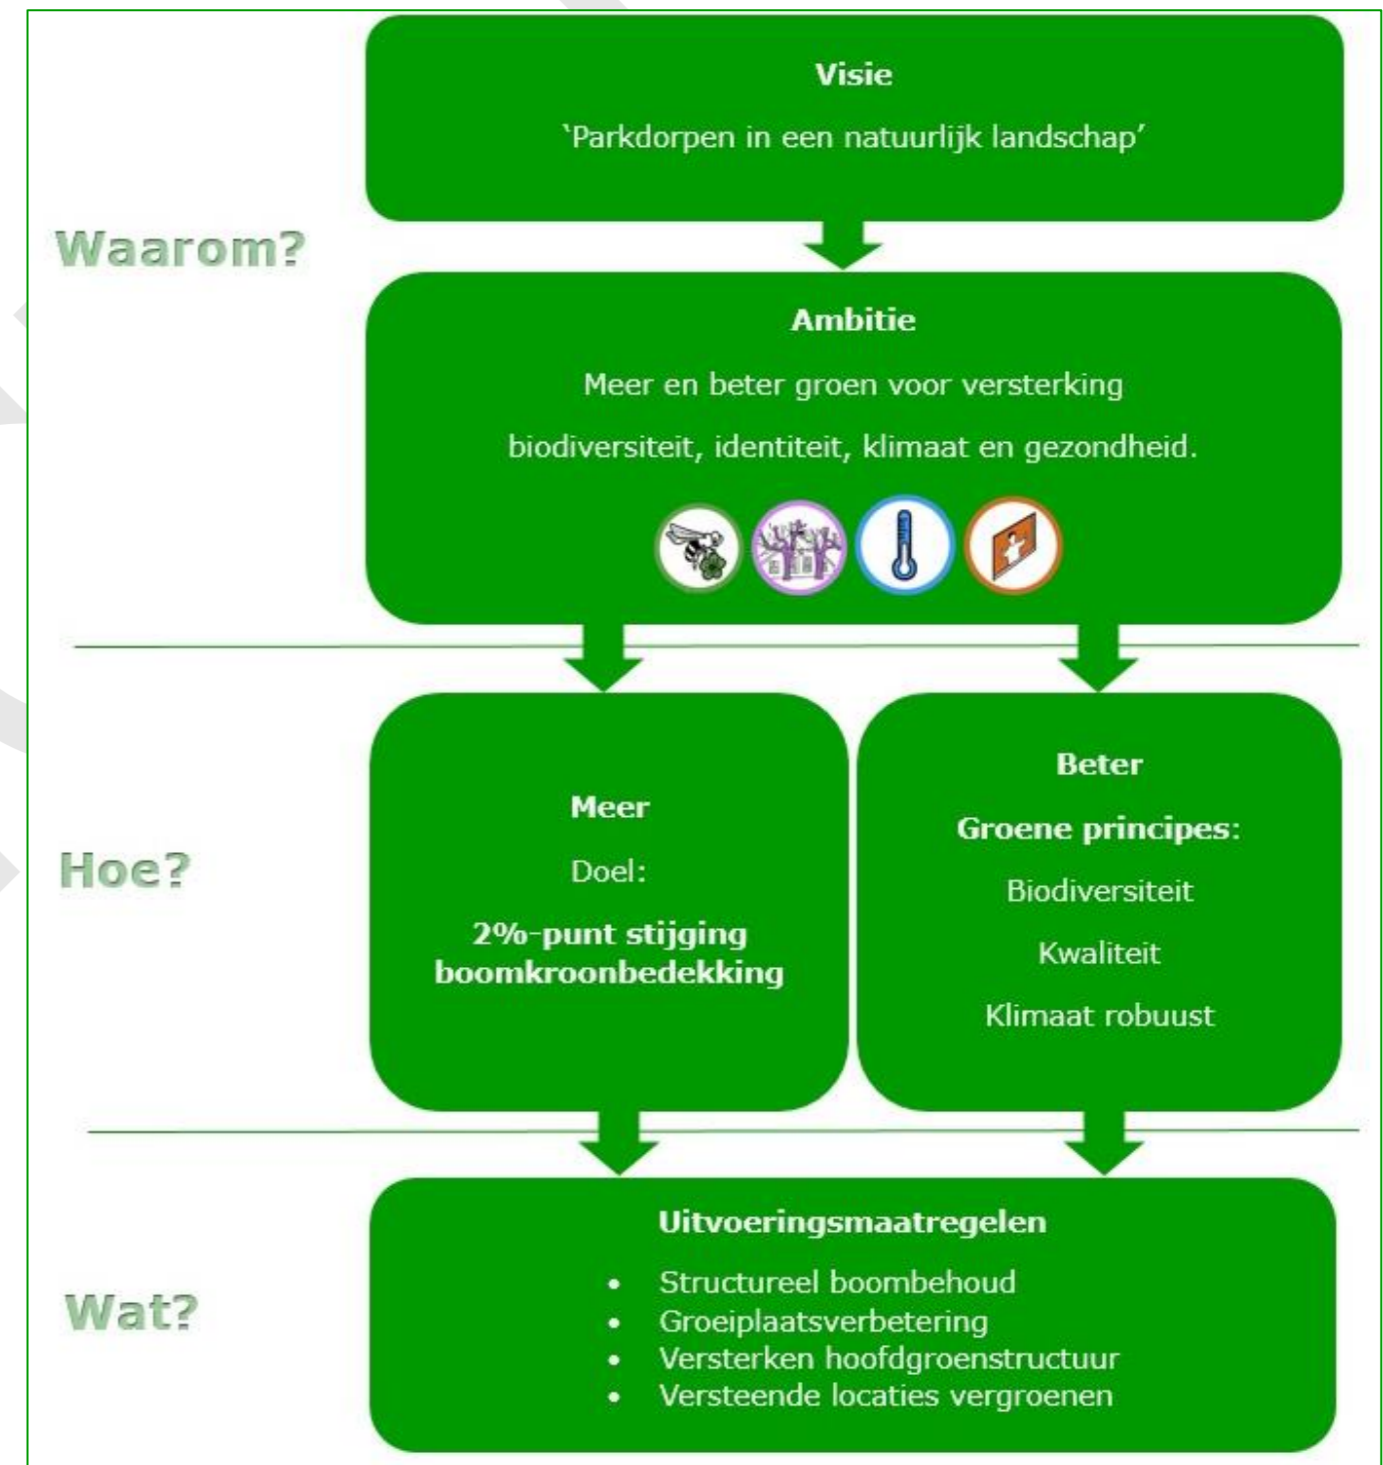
**Visie**

'Parkdorpen in een natuurlijk landschap'

Waarom?

**Ambitie**

Meer en beter groen voor versterking biodiversiteit, identiteit, klimaat en gezondheid.

Hoe?

**Meer**

Doel:

**2%-punt stijging boomkroonbedekking**

**Beter**

**Groene principes**:

Biodiversiteit

Kwaliteit

Klimaat robuust

Wat?

**Uitvoeringsmaatregelen**

- Structureel boombehoud
- Groeiplaatsverbetering
- Versterken hoofdgroenstructuur
- Versteende locaties vergroenen